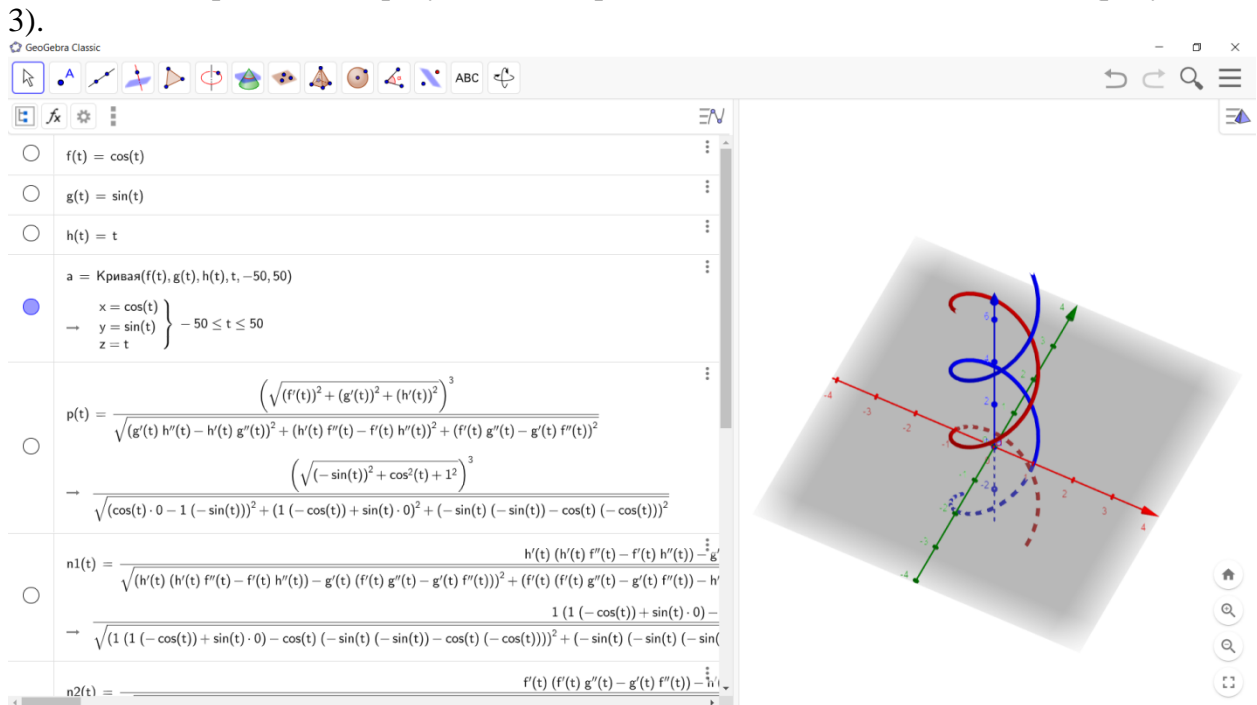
3).

GeoGebra Classic

ABC

f(t) = cos(t)

g(t) = sin(t)

h(t) = t

a = Кривая(f(t), g(t), h(t), t, −50, 50)

→ $\left.\begin{array}{l} x = \cos(t) \\ y = \sin(t) \\ z = t \end{array}\right\} -50 \le t \le 50$

p(t) = $\frac{\left(\sqrt{(f'(t))^2 + (g'(t))^2 + (h'(t))^2}\right)^3}{\sqrt{(g'(t)\ h''(t) - h'(t)\ g''(t))^2 + (h'(t)\ f''(t) - f'(t)\ h''(t))^2 + (f'(t)\ g''(t) - g'(t)\ f''(t))^2}}$

→ $\frac{\left(\sqrt{(-\sin(t))^2 + \cos^2(t) + 1^2}\right)^3}{\sqrt{(\cos(t) \cdot 0 - 1\ (-\sin(t)))^2 + (1\ (-\cos(t)) + \sin(t) \cdot 0)^2 + (-\sin(t)\ (-\sin(t)) - \cos(t)\ (-\cos(t)))^2}}$

n1(t) = $\frac{h'(t)\ (h'(t)\ f''(t) - f'(t)\ h''(t)) - g'}{\sqrt{(h'(t)\ (h'(t)\ f''(t) - f'(t)\ h''(t)) - g'(t)\ (f'(t)\ g''(t) - g'(t)\ f''(t)))^2 + (f'(t)\ (f'(t)\ g''(t) - g'(t)\ f''(t)) - h'}}$

→ $\frac{1\ (1\ (-\cos(t)) + \sin(t) \cdot 0) -}{\sqrt{(1\ (1\ (-\cos(t)) + \sin(t) \cdot 0) - \cos(t)\ (-\sin(t)\ (-\sin(t)) - \cos(t)\ (-\cos(t))))^2 + (-\sin(t)\ (-\sin(t)\ (-\sin(}}$

n2(t) = $f'(t)\ (f'(t)\ g''(t) - g'(t)\ f''(t)) - h'(t$

-4 -3 -2 -1 1 2 3 4
2 4 6
-2 -4